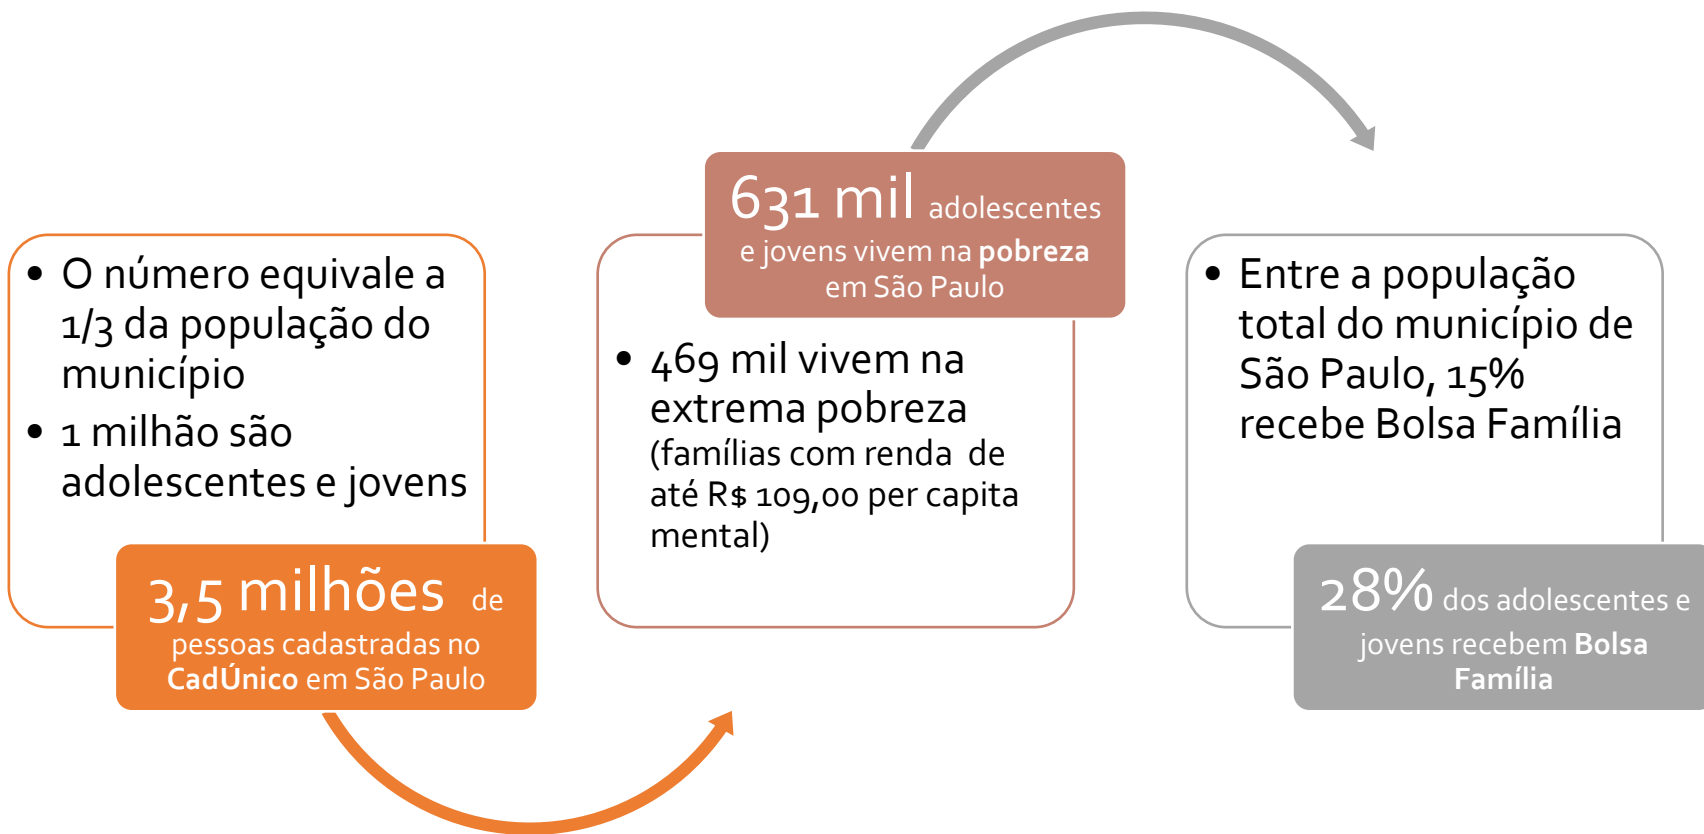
• O número equivale a 1/3 da população do município
• 1 milhão são adolescentes e jovens

3,5 milhões de pessoas cadastradas no CadÚnico em São Paulo

631 mil adolescentes e jovens vivem na pobreza em São Paulo

• 469 mil vivem na extrema pobreza (famílias com renda de até R$ 109,00 per capita mental)

• Entre a população total do município de São Paulo, 15% recebe Bolsa Família

28% dos adolescentes e jovens recebem Bolsa Família